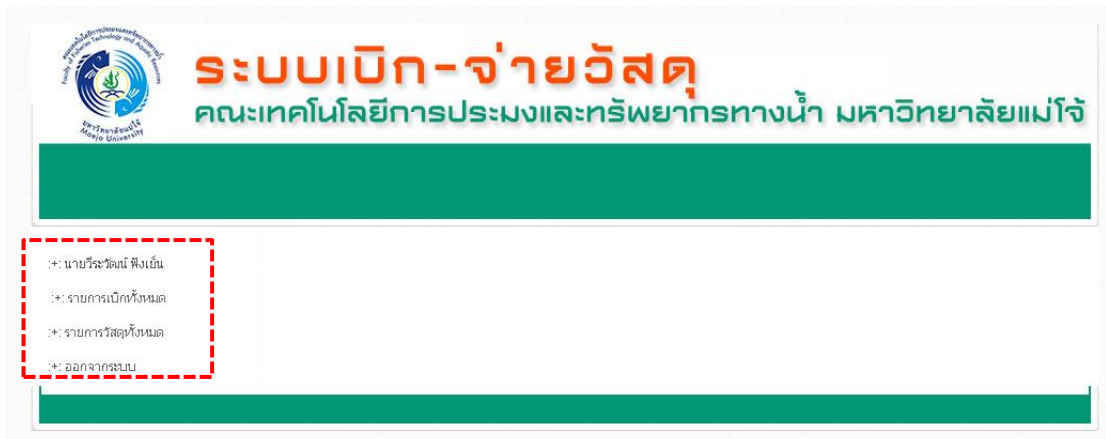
คณะเทคโนโลยีการประมงและทรัพยากรทางน้ำ
Faculty of Fisheries Technology and Aquatic Resources
มหาวิทยาลัยแม่โจ้
Maejo University

ระบบเบิก-จ่ายวัสดุ
คณะเทคโนโลยีการประมงและทรัพยากรทางน้ำ มหาวิทยาลัยแม่โจ้

:+: นายวีระวัฒน์ ฟังเย็น

:+: รายการเบิกทั้งหมด

:+: รายการวัสดุทั้งหมด

:+: ออกจากระบบ